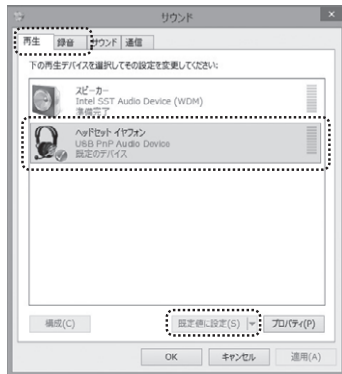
サウンド

再生 録音 サウンド 通信

下の再生デバイスを選択してその設定を変更してください:

スピーカー
Intel SST Audio Device (WDM)
準備完了

ヘッドセット イヤフォン
USB PnP Audio Device
既定のデバイス

構成(C)

既定値に設定(S)

プロパティ(P)

OK キャンセル 適用(A)